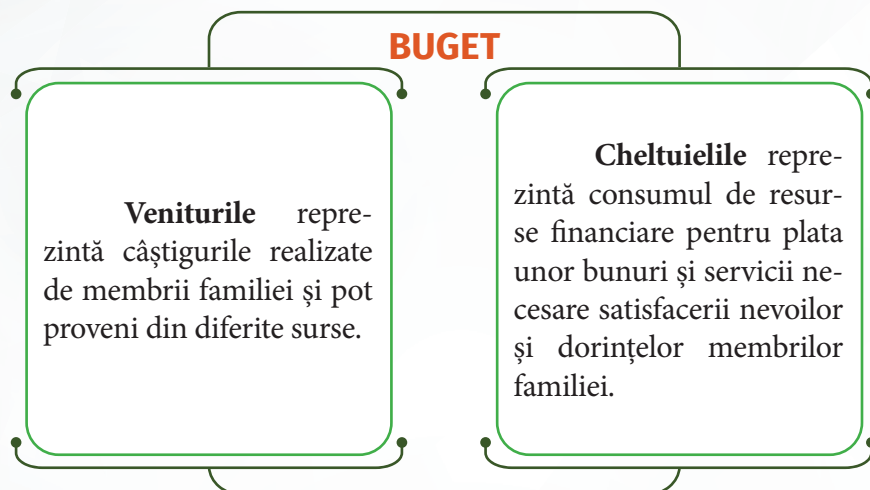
BUGET

**Veniturile** reprezintă câștigurile realizate de membrii familiei și pot proveni din diferite surse.

**Cheltuielile** reprezintă consumul de resurse financiare pentru plata unor bunuri și servicii necesare satisfacerii nevoilor și dorințelor membrilor familiei.